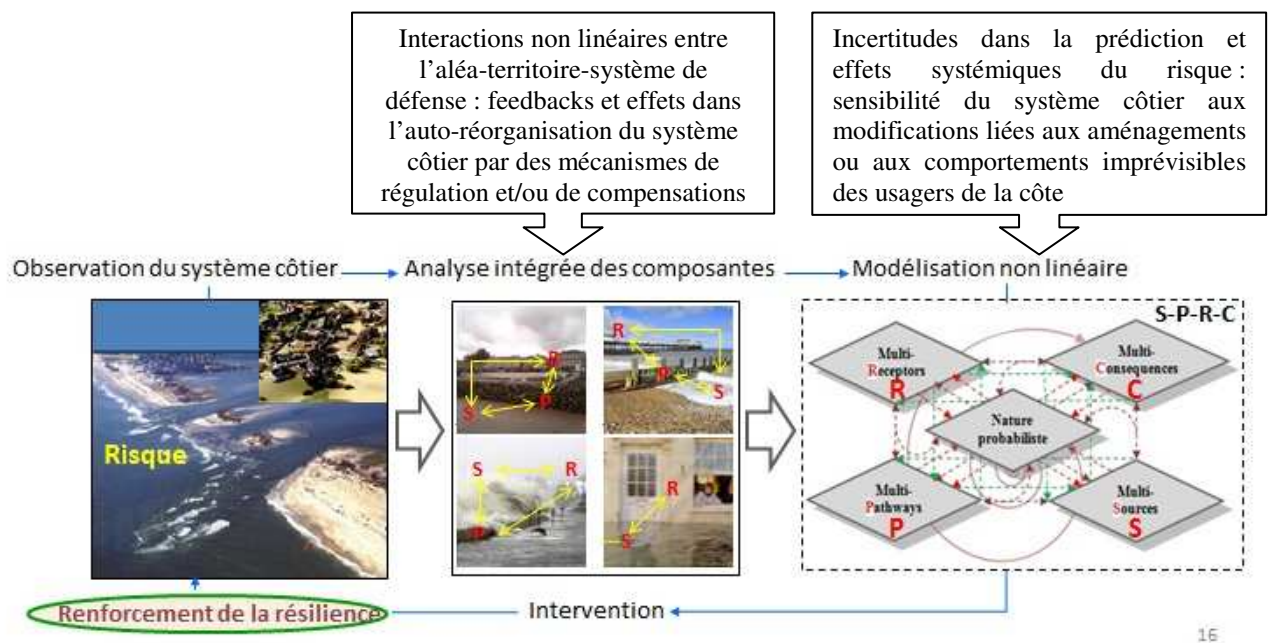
Interactions non linéaires entre l'aléa-territoire-système de défense : feedbacks et effets dans l'auto-réorganisation du système côtier par des mécanismes de régulation et/ou de compensations

Incertitudes dans la prédiction et effets systémiques du risque : sensibilité du système côtier aux modifications liées aux aménagements ou aux comportements imprévisibles des usagers de la côte

Observation du système côtier

Analyse intégrée des composantes

Modélisation non linéaire

Risque

R
S
P

R
P
S

S
R
P

R
S

S-P-R-C

Multi-Receptors
R

Multi-Consequences
C

Nature probabiliste

Multi-Pathways
P

Multi-Sources
S

Renforcement de la résilience

Intervention

16